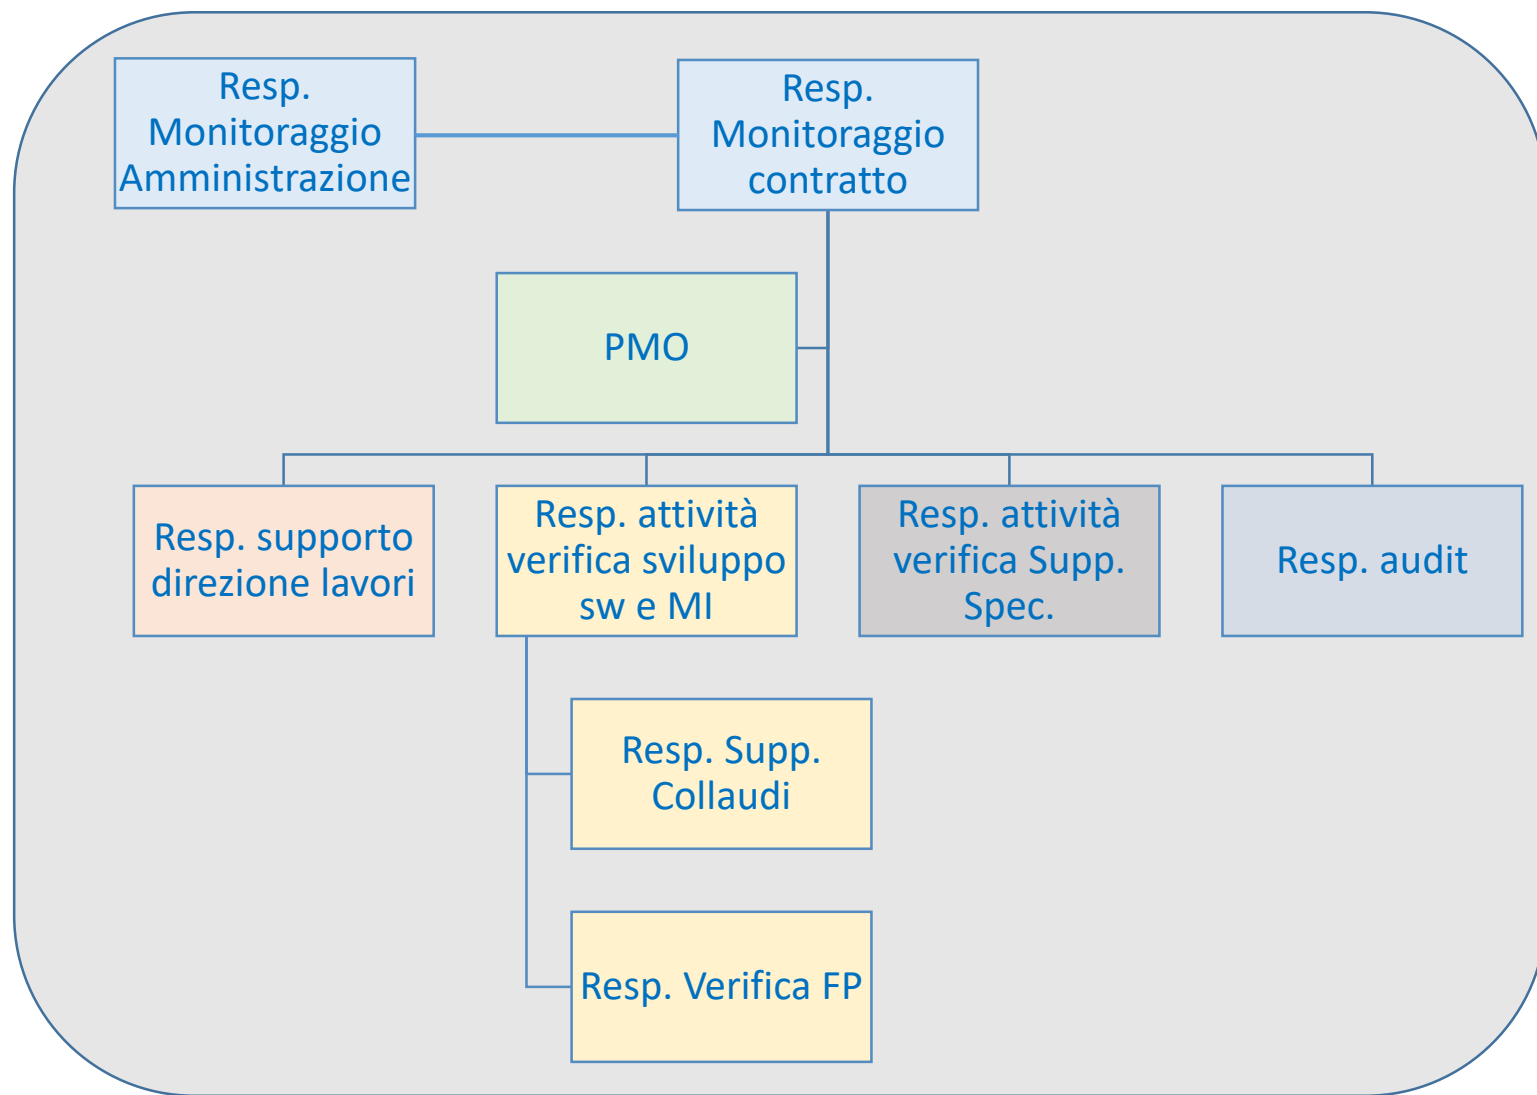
Resp. Monitoraggio Amministrazione

Resp. Monitoraggio contratto

PMO

Resp. supporto direzione lavori

Resp. attività verifica sviluppo sw e MI

Resp. attività verifica Supp. Spec.

Resp. audit

Resp. Supp. Collaudi

Resp. Verifica FP